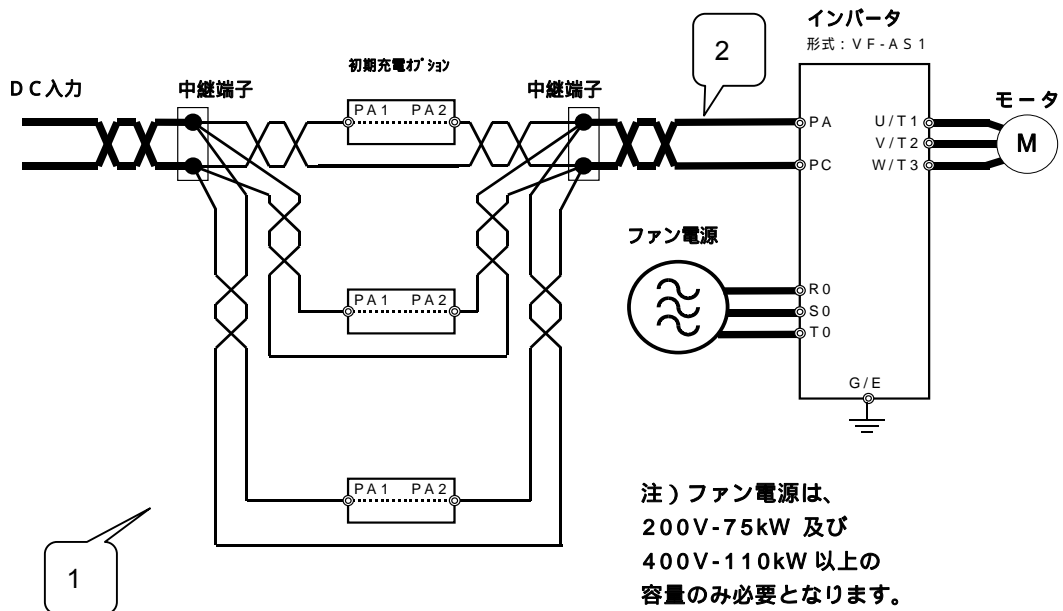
インバータ
形式：VF-AS1

2

DC入力

中継端子

初期充電ｵﾌﾟｼｮﾝ

中継端子

モータ

PA1 PA2

PA

PC

U/T1

V/T2

W/T3

M

ファン電源

PA1 PA2

R0

S0

T0

G/E

PA1 PA2

注）ファン電源は、
200V-75kW 及び
400V-110kW 以上の
容量のみ必要となります。

1